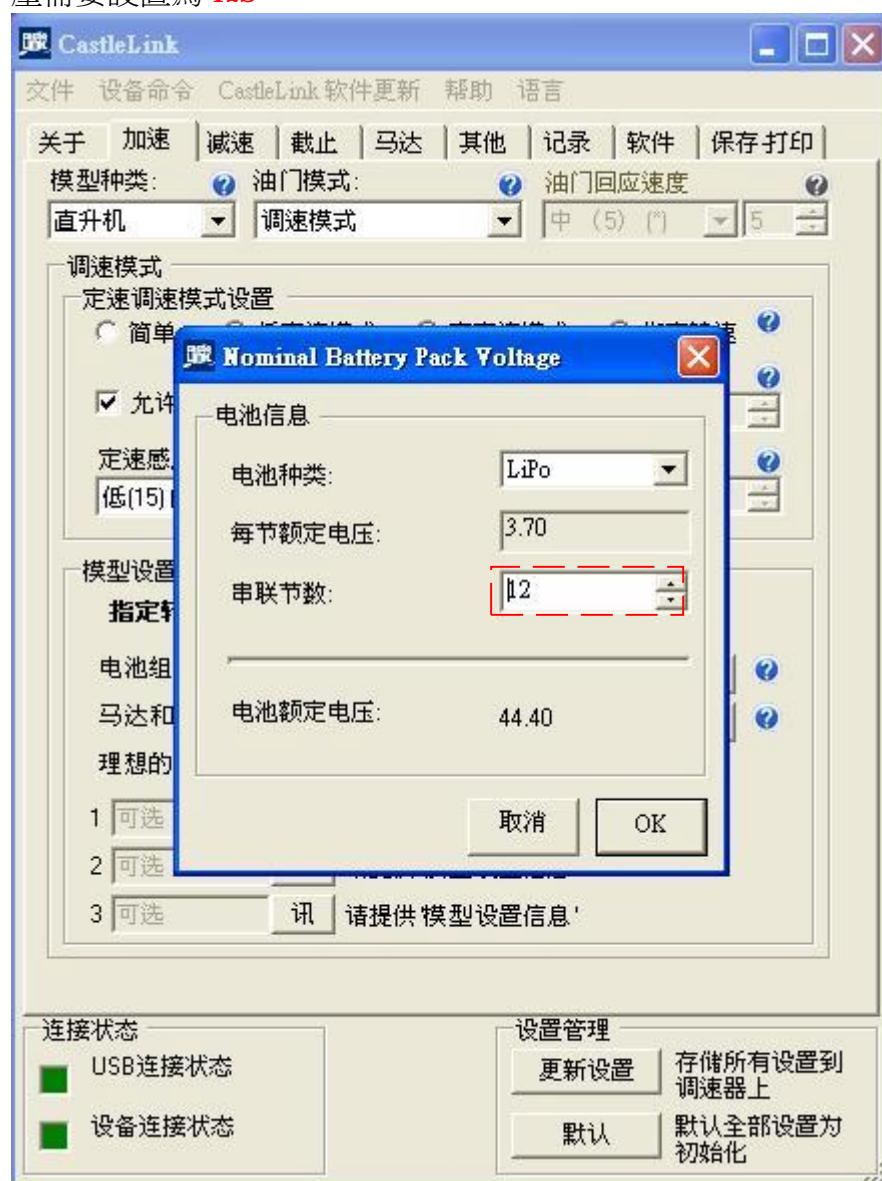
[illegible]

CastleLink

文件 设备命令 CastleLink 软件更新 帮助 语言

关于 加速 减速 截止 马达 其他 记录 软件 保存打印

模型种类: 直升机

油门模式: 调速模式

油门回应速度 中 (5) (*) 5

调速模式

定速调速模式设置

简单

允许

定速感

低(15)

模型设置

指定

电池组

马达和

理想的

1 可选

2 可选

3 可选 讯 请提供 '模型设置信息'

Nominal Battery Pack Voltage

电池信息

电池种类: LiPo

每节额定电压: 3.70

串联节数: 12

电池额定电压: 44.40

取消 OK

连接状态

USB连接状态

设备连接状态

设置管理

更新设置 存储所有设置到调速器上

默认 默认全部设置为初始化